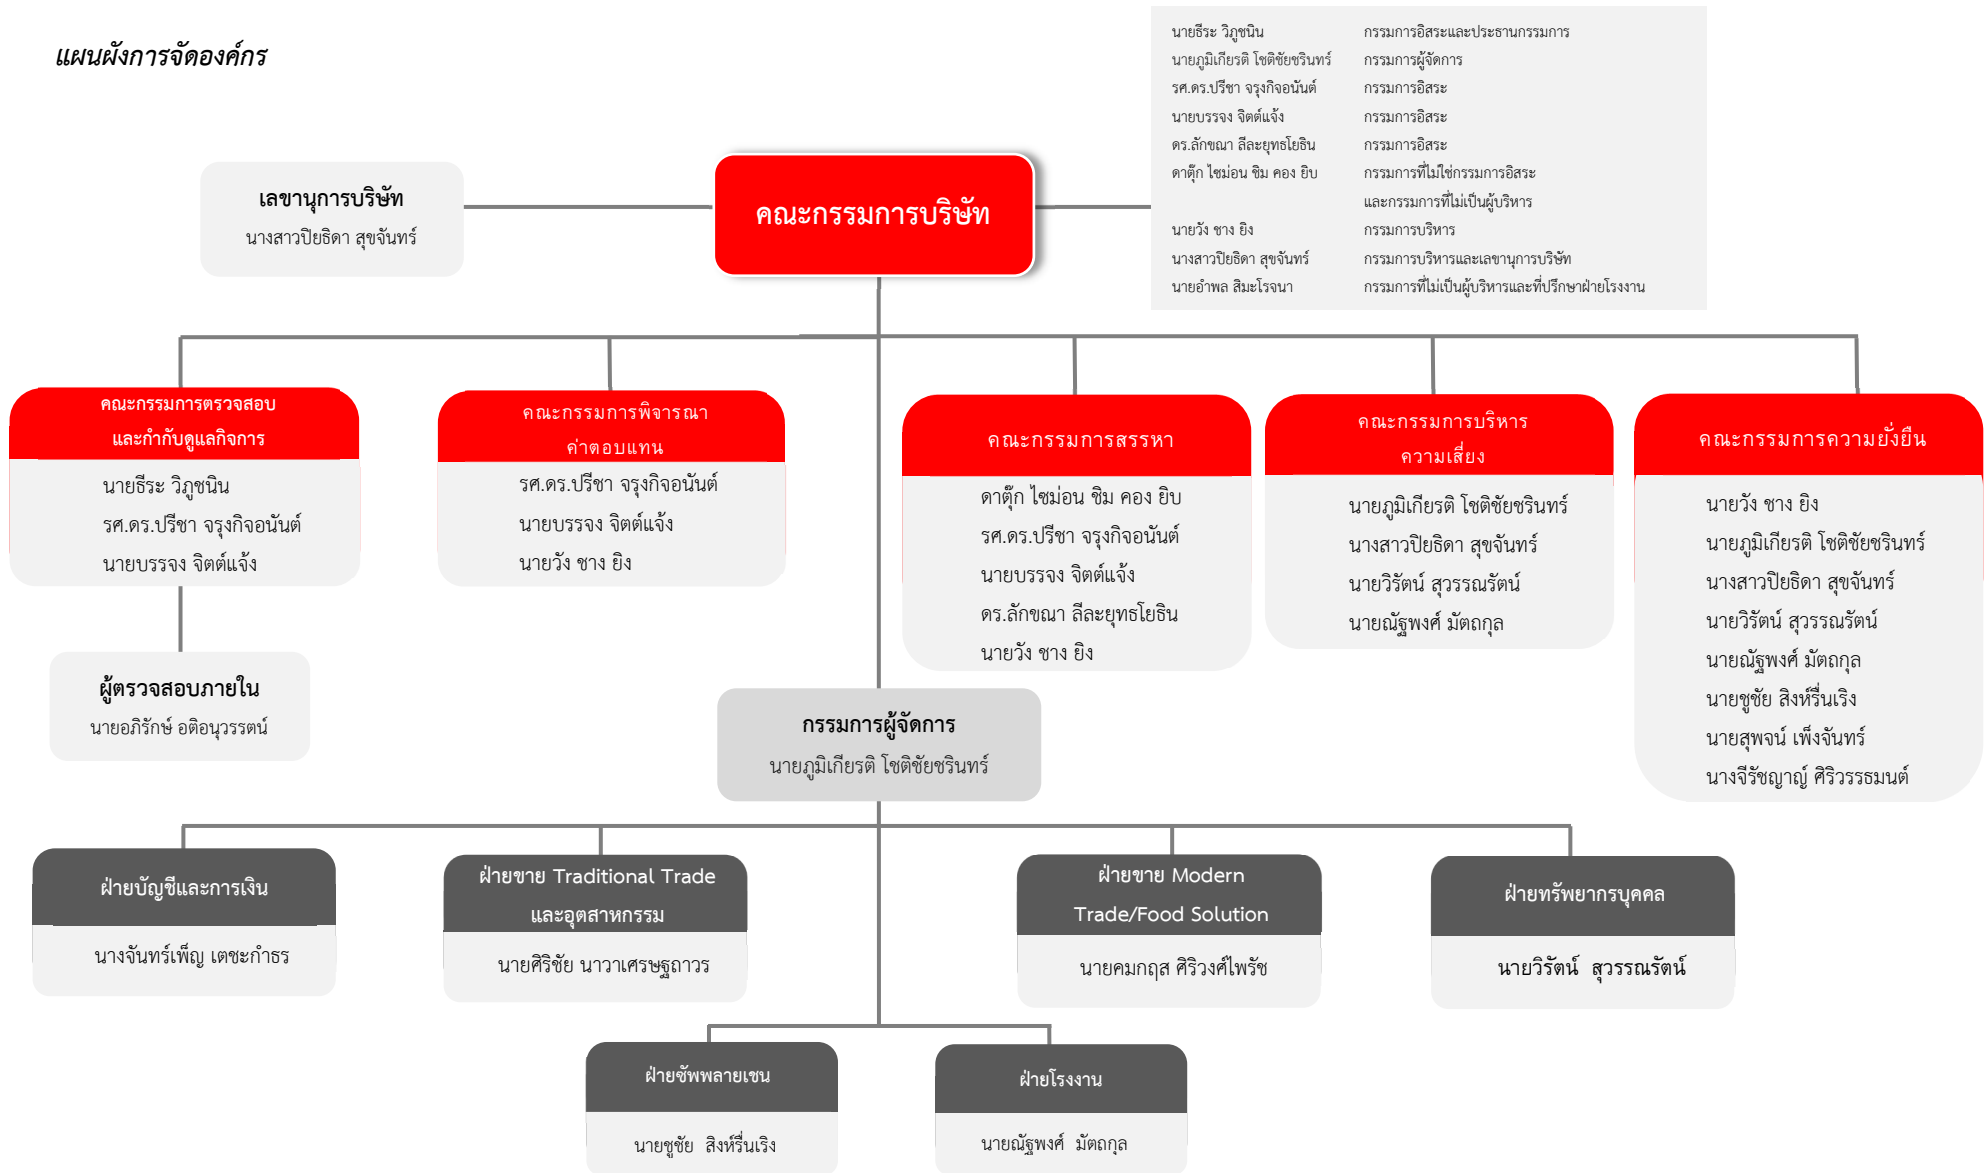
แผนผังการจัดองค์กร

นายธีระ วิภูชนิน กรรมการอิสระและประธานกรรมการ
นายภูมิเกียรติ โชติชัยชรินทร์ กรรมการผู้จัดการ
รศ.ดร.ปรีชา จรุงกิจอนันต์ กรรมการอิสระ
นายบรรจง จิตต์แจ้ง กรรมการอิสระ
ดร.ลักขณา ลีละยุทธโยธิน กรรมการอิสระ
ดาตุ๊ก ไซม่อน ชิม คอง ยิบ กรรมการที่ไม่ใช่กรรมการอิสระและกรรมการที่ไม่เป็นผู้บริหาร
นายวัง ชาง ยิง กรรมการบริหาร
นางสาวปิยธิดา สุขจันทร์ กรรมการบริหารและเลขานุการบริษัท
นายอำพล สิมะโรจนา กรรมการที่ไม่เป็นผู้บริหารและที่ปรึกษาฝ่ายโรงงาน

เลขานุการบริษัท
นางสาวปิยธิดา สุขจันทร์

คณะกรรมการบริษัท

คณะกรรมการตรวจสอบและกำกับดูแลกิจการ
นายธีระ วิภูชนิน
รศ.ดร.ปรีชา จรุงกิจอนันต์
นายบรรจง จิตต์แจ้ง

คณะกรรมการพิจารณาค่าตอบแทน
รศ.ดร.ปรีชา จรุงกิจอนันต์
นายบรรจง จิตต์แจ้ง
นายวัง ชาง ยิง

คณะกรรมการสรรหา
ดาตุ๊ก ไซม่อน ชิม คอง ยิบ
รศ.ดร.ปรีชา จรุงกิจอนันต์
นายบรรจง จิตต์แจ้ง
ดร.ลักขณา ลีละยุทธโยธิน
นายวัง ชาง ยิง

คณะกรรมการบริหารความเสี่ยง
นายภูมิเกียรติ โชติชัยชรินทร์
นางสาวปิยธิดา สุขจันทร์
นายวิรัตน์ สุวรรณรัตน์
นายณัฐพงศ์ มัตตกุล

คณะกรรมการความยั่งยืน
นายวัง ชาง ยิง
นายภูมิเกียรติ โชติชัยชรินทร์
นางสาวปิยธิดา สุขจันทร์
นายวิรัตน์ สุวรรณรัตน์
นายณัฐพงศ์ มัตตกุล
นายชูชัย สิงห์รื่นเริง
นายสุพจน์ เพ็งจันทร์
นางจีรัชญาญ์ ศิริวรรธนนต์

ผู้ตรวจสอบภายใน
นายอภิรักษ์ อติอนุวรรตน์

กรรมการผู้จัดการ
นายภูมิเกียรติ โชติชัยชรินทร์

ฝ่ายบัญชีและการเงิน
นางจันทร์เพ็ญ เตชะกำธร

ฝ่ายขาย Traditional Trade และอุตสาหกรรม
นายศิริชัย นาวาเศรษฐถาวร

ฝ่ายขาย Modern Trade/Food Solution
นายคมกฤส ศิริวงศ์ไพรัช

ฝ่ายทรัพยากรบุคคล
นายวิรัตน์ สุวรรณรัตน์

ฝ่ายซัพพลายเชน
นายชูชัย สิงห์รื่นเริง

ฝ่ายโรงงาน
นายณัฐพงศ์ มัตตกุล